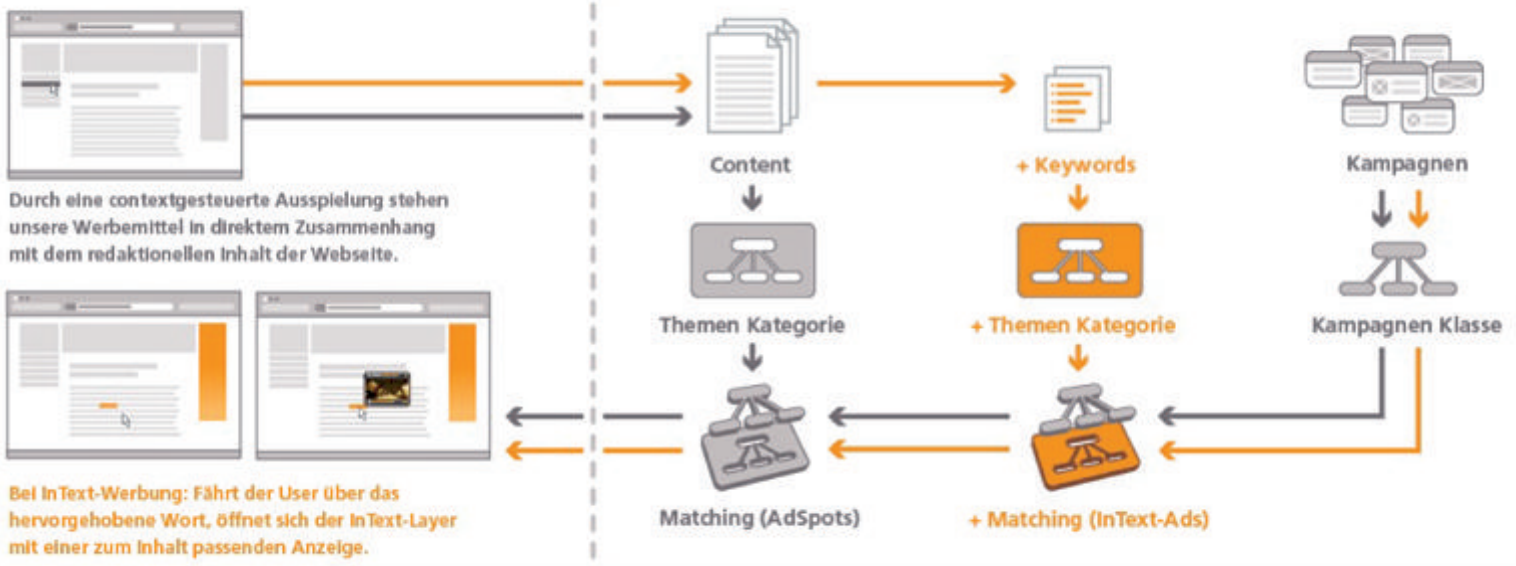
Durch eine contextgesteuerte Ausspielung stehen unsere Werbemittel in direktem Zusammenhang mit dem redaktionellen Inhalt der Webseite.

Content

+ Keywords

Kampagnen

Themen Kategorie

+ Themen Kategorie

Kampagnen Klasse

Matching (AdSpots)

+ Matching (InText-Ads)

Bei InText-Werbung: Fährt der User über das hervorgehobene Wort, öffnet sich der InText-Layer mit einer zum Inhalt passenden Anzeige.